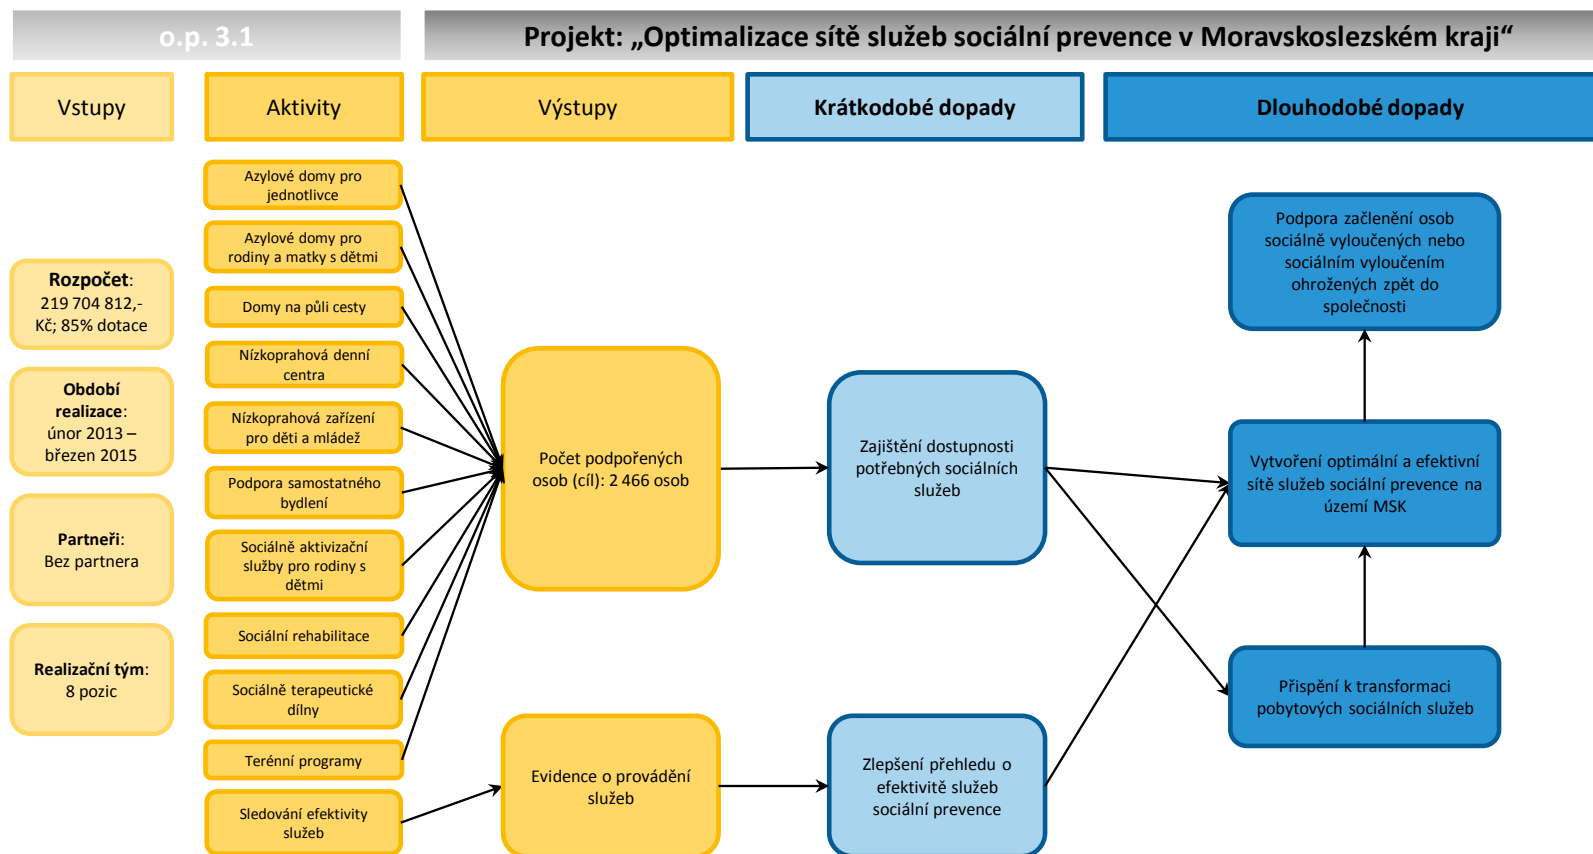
o.p. 3.1

Projekt: „Optimalizace sítě služeb sociální prevence v Moravskoslezském kraji“

Vstupy

Aktivity

Výstupy

Krátkodobé dopady

Dlouhodobé dopady

Rozpočet: 219 704 812,- Kč; 85% dotace

Období realizace: únor 2013 – březen 2015

Partneři: Bez partnera

Realizační tým: 8 pozic

Azylové domy pro jednotlivce

Azylové domy pro rodiny a matky s dětmi

Domy na půli cesty

Nízkoprahová denní centra

Nízkoprahová zařízení pro děti a mládež

Podpora samostatného bydlení

Sociálně aktivizační služby pro rodiny s dětmi

Sociální rehabilitace

Sociálně terapeutické dílny

Terénní programy

Sledování efektivity služeb

Počet podpořených osob (cíl): 2 466 osob

Evidence o provádění služeb

Zajištění dostupnosti potřebných sociálních služeb

Zlepšení přehledu o efektivitě služeb sociální prevence

Podpora začlenění osob sociálně vyloučených nebo sociálním vyloučením ohrožených zpět do společnosti

Vytvoření optimální a efektivní sítě služeb sociální prevence na území MSK

Přispění k transformaci pobytových sociálních služeb